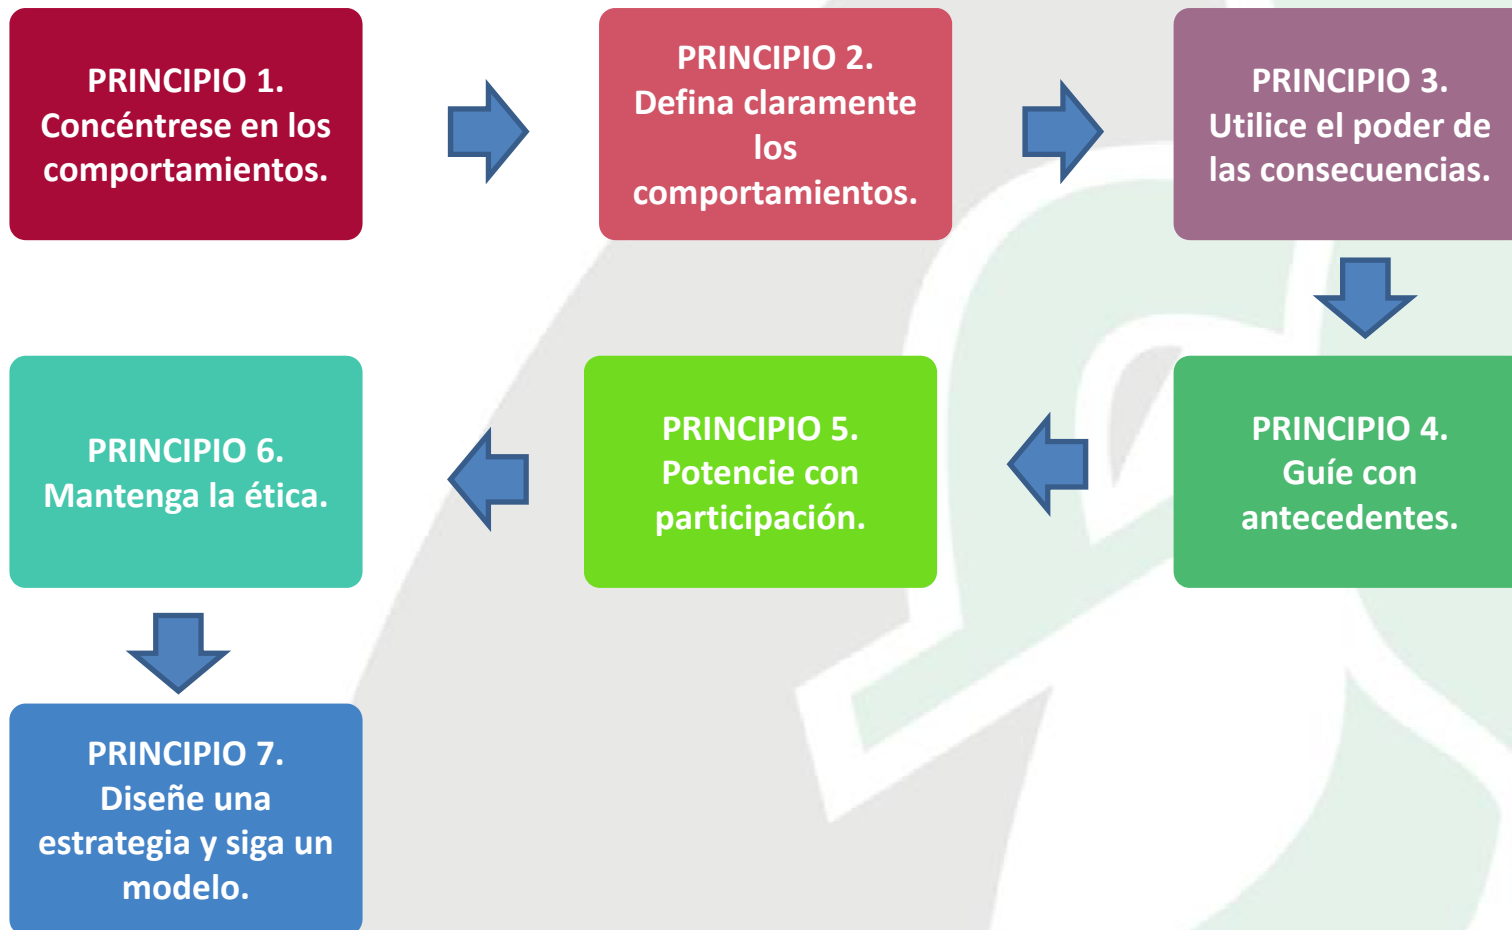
PRINCIPIO 1.
Concéntrese en los comportamientos.

PRINCIPIO 2.
Defina claramente los comportamientos.

PRINCIPIO 3.
Utilice el poder de las consecuencias.

PRINCIPIO 4.
Guíe con antecedentes.

PRINCIPIO 5.
Potencie con participación.

PRINCIPIO 6.
Mantenga la ética.

PRINCIPIO 7.
Diseñe una estrategia y siga un modelo.